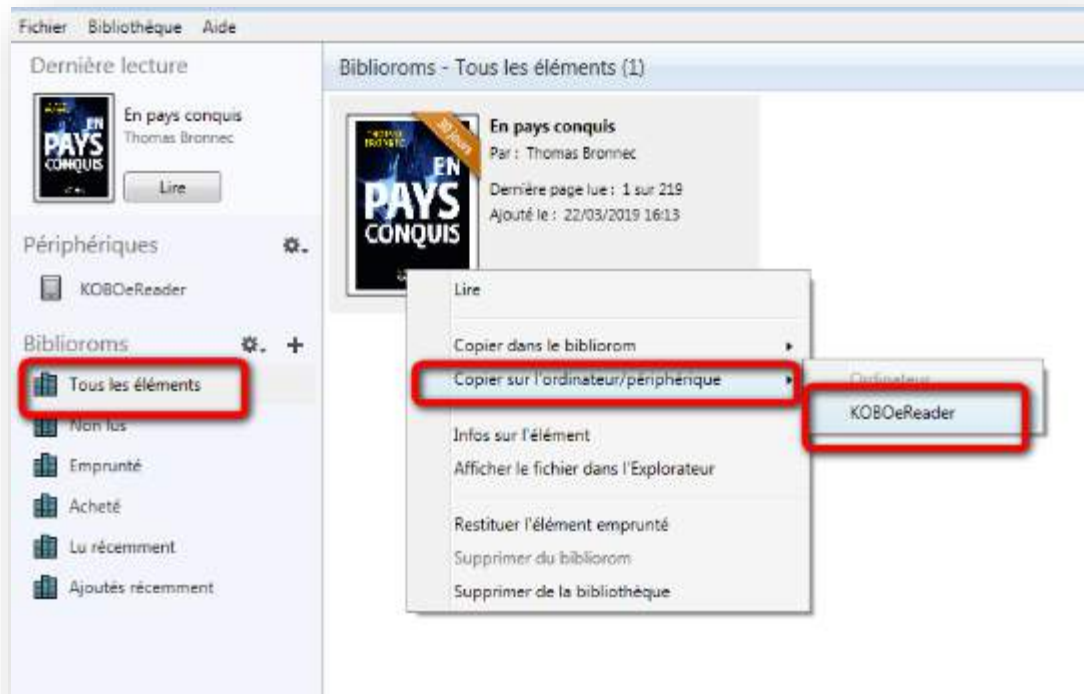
Fichier Bibliothèque Aide

Dernière lecture

EN PAYS CONQUIS

En pays conquis
Thomas Bronnec

Lire

Périphériques

KOBOeReader

Bibliorums

Tous les éléments

Non lus

Emprunté

Acheté

Lu récemment

Ajoutés récemment

Bibliorums - Tous les éléments (1)

THOMAS BRONNEC

30 jours

EN PAYS CONQUIS

En pays conquis
Par : Thomas Bronnec
Dernière page lue : 1 sur 219
Ajouté le : 22/03/2019 16:13

Lire

Copier dans le bibliorom

Copier sur l'ordinateur/périphérique

Infos sur l'élément

Afficher le fichier dans l'Explorateur

Restituer l'élément emprunté

Supprimer du bibliorom

Supprimer de la bibliothèque

Ordinateur

KOBOeReader